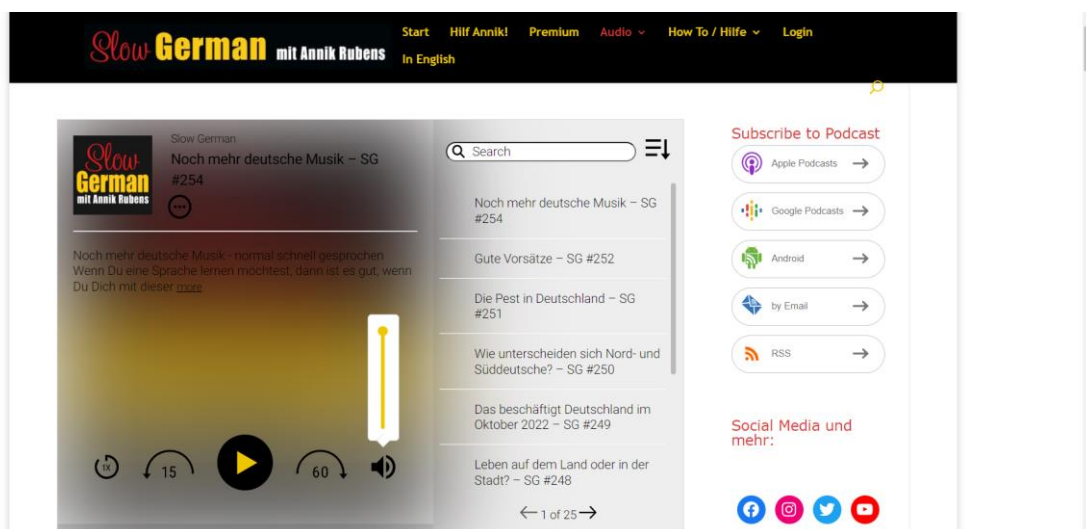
Slow German mit Annik Rubens

Start Hilf Annik! Premium Audio How To / Hilfe Login In English

Slow German mit Annik Rubens

Slow German
Noch mehr deutsche Musik – SG #254

Noch mehr deutsche Musik - normal schnell gesprochen Wenn Du eine Sprache lernen möchtest, dann ist es gut, wenn Du Dich mit dieser more

1X 15 60

Search

Noch mehr deutsche Musik – SG #254

Gute Vorsätze – SG #252

Die Pest in Deutschland – SG #251

Wie unterscheiden sich Nord- und Süddeutsche? – SG #250

Das beschäftigt Deutschland im Oktober 2022 – SG #249

Leben auf dem Land oder in der Stadt? – SG #248

1 of 25

Subscribe to Podcast

Apple Podcasts

Google Podcasts

Android

by Email

RSS

Social Media und mehr: